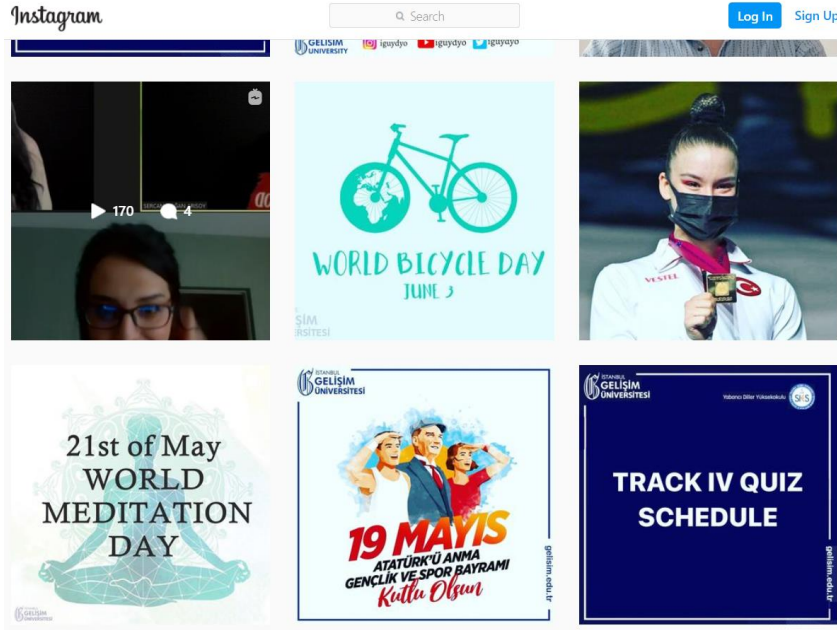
Instagram

Search

Log In

Sign Up

GELİŞİM UNIVERSITY iguydyo iguydyo iguydyo

170 4

WORLD BICYCLE DAY
JUNE 3

ŞİM
RSİTESİ

VESTEL

21st of May
WORLD
MEDITATION
DAY

GELİŞİM ÜNİVERSİTESİ

İSTANBUL
GELİŞİM
ÜNİVERSİTESİ

19 MAYIS
ATATÜRK'Ü ANMA
GENÇLİK VE SPOR BAYRAMI
Kutlu Olsun

gelisim.edu.tr

İSTANBUL
GELİŞİM
ÜNİVERSİTESİ

Yabancı Diller Yüksekokulu

TRACK IV QUIZ
SCHEDULE

gelisim.edu.tr